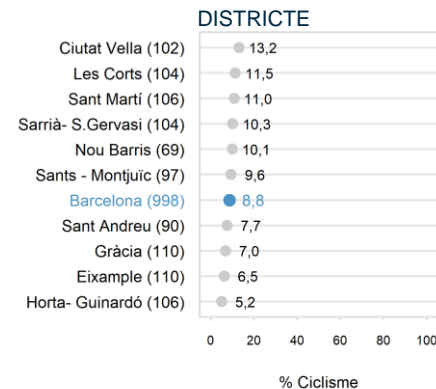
DISTRICTE

| | |
|---|---|
| Ciutat Vella (102) | 13,2 |
| Les Corts (104) | 11,5 |
| Sant Martí (106) | 11,0 |
| Sarrià- S.Gervasi (104) | 10,3 |
| Nou Barris (69) | 10,1 |
| Sants - Montjuïc (97) | 9,6 |
| Barcelona (998) | 8,8 |
| Sant Andreu (90) | 7,7 |
| Gràcia (110) | 7,0 |
| Eixample (110) | 6,5 |
| Horta- Guinardó (106) | 5,2 |

0 20 40 60 80 100

% Ciclisme